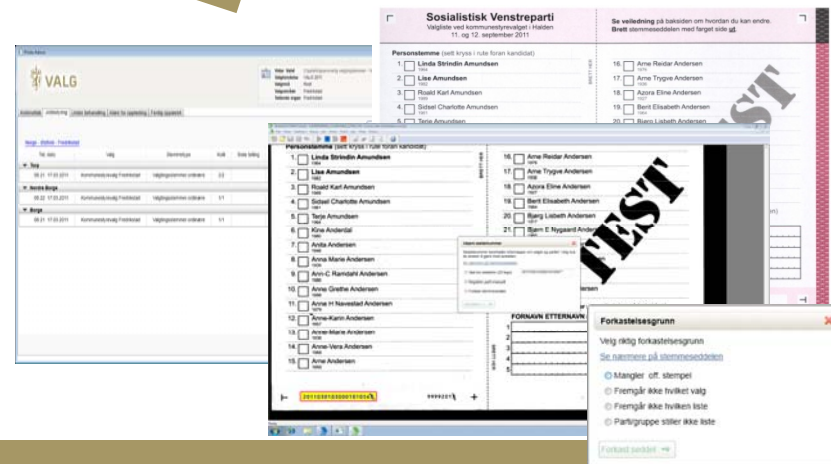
VALG

Sosialistisk Venstreparti
Valgliste ved kommunestyrevalget i Halden
11. og 12. september 2011

Se veiledning på baksiden om hvordan du kan endre.
Brett stemmeseddelen med farget side ut.

Personstemme (sett kryss i rute foran kandidat)

1. Linda Strindin Amundsen
2. Lise Amundsen
3. Roald Karl Amundsen
4. Sidsel Charlotte Amundsen
5. Terje Amundsen
6. Kine Andersdal
7. Anita Andersen
8. Anna Marie Andersen
9. Ann-C Ramdahl Andersen
10. Anne Grethe Andersen
11. Anne H Navestad Andersen
12. Anne-Karin Andersen
13. Anne-Marie Andersen
14. Anne-Vera Andersen
15. Arne Andersen

16. Arne Reidar Andersen
17. Arne Trygve Andersen
18. Azora Eline Andersen
19. Berit Elisabeth Andersen
20. Bjørg Lisbeth Andersen
21. Bjørn E Nygaard Andersen

TEST

FORNAVN ETTERNAVN

20110301030001010

9999201

Forkastelsesgrunn
Velg riktig forkastelsesgrunn
Se nærmere på stemmeseddelen
Mangler off. stempel
Fremgår ikke hvilket valg
Fremgår ikke hvilken liste
Parti/gruppe stiller ikke liste
Forkast seddel